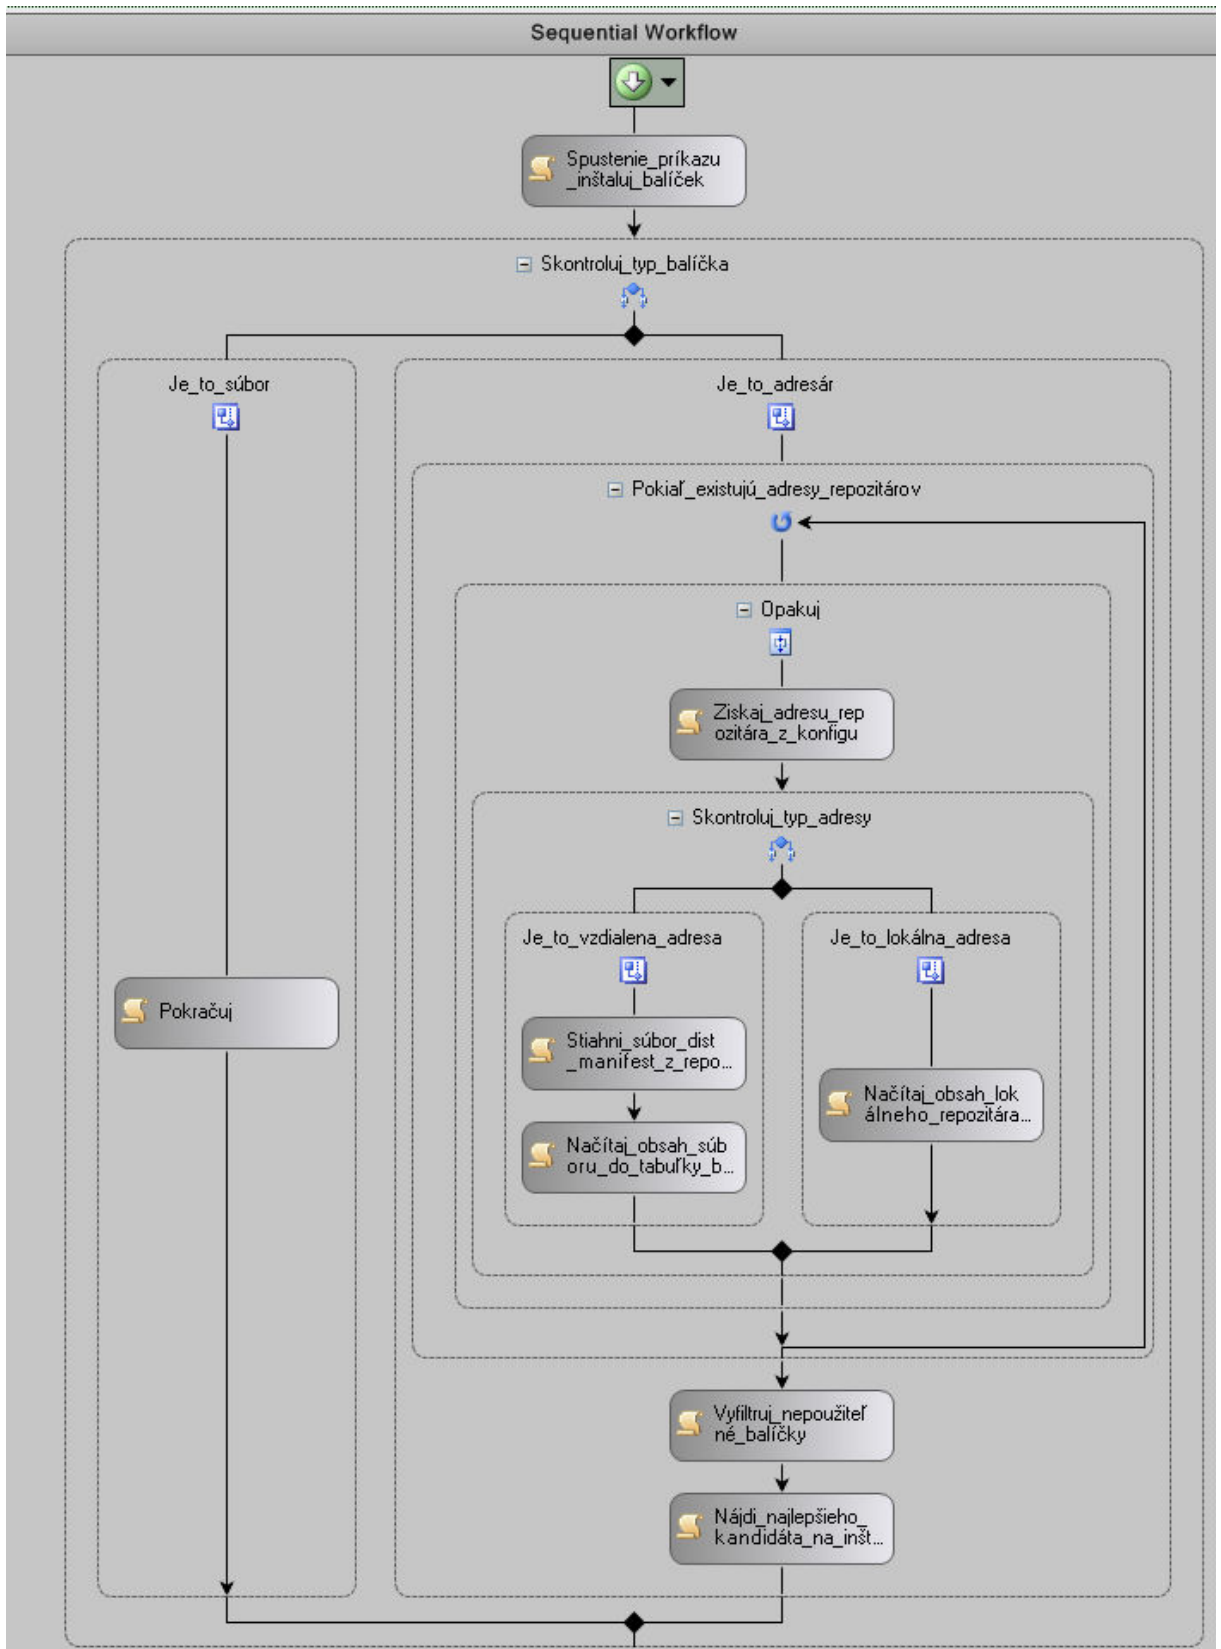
Sequential Workflow

Spustenie_príkazu_inštaluj_balíček

Skontroluj_typ_balíčka

Je_to_súbor

Je_to_adresár

Pokiaľ_existujú_adresy_repozitárov

Opakuj

Ziskaj_adresu_repozitára_z_konfigu

Skontroluj_typ_adresy

Je_to_vzdialena_adresa

Je_to_lokálna_adresa

Stiahni_súbor_dist_manifest_z_repo...

Načítaj_obsah_súboru_do_tabuľky_b...

Načítaj_obsah_lokálneho_repozitára...

Pokračuj

Vyfiltruj_nepoužiteľné_balíčky

Nájdi_najlepšieho_kandidáta_na_inšt...